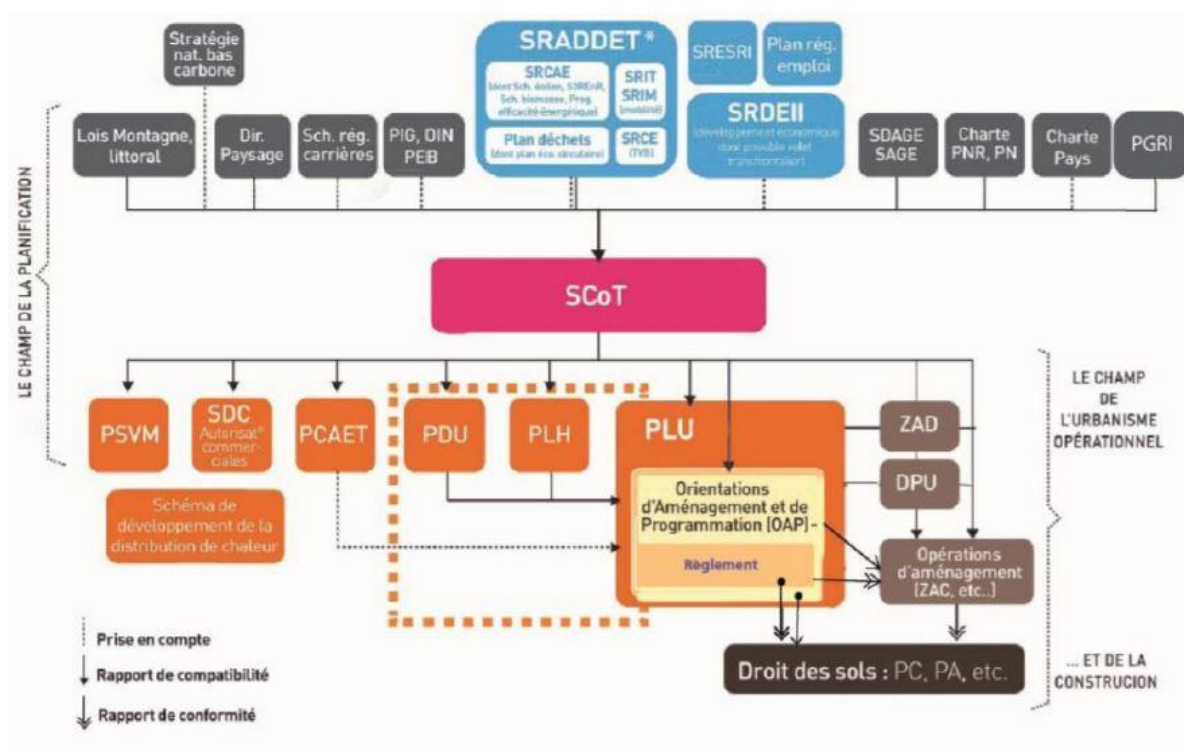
Stratégie nat. bas carbone

SRADDET *

SRCAE (dont Sch. éolien, S3REnR, Sch. biomasse, Prog. efficacité énergétique)

SRIT SRIM (mobilité)

Plan déchets (dont plan éco circulaire)

SRCE (TVB)

SRESRI

Plan rég. emploi

SRDEII (développement économique dont possible volet transfrontalier)

LE CHAMP DE LA PLANIFICATION

Lois Montagne, littoral

Dir. Paysage

Sch. rég. carrières

PIG, DIN PEIB

SDAGE SAGE

Charte PNR, PN

Charte Pays

PGRI

SCoT

PSVM

SDC Autorisat° commerciales

PCAET

PDU

PLH

PLU

ZAD

DPU

LE CHAMP DE L'URBANISME OPÉRATIONNEL

Schéma de développement de la distribution de chaleur

Orientations d'Aménagement et de Programmation (OAP) -

Règlement

Opérations d'aménagement (ZAC, etc..)

Prise en compte

Rapport de compatibilité

Rapport de conformité

Droit des sols : PC, PA, etc.

... ET DE LA CONSTRUCION